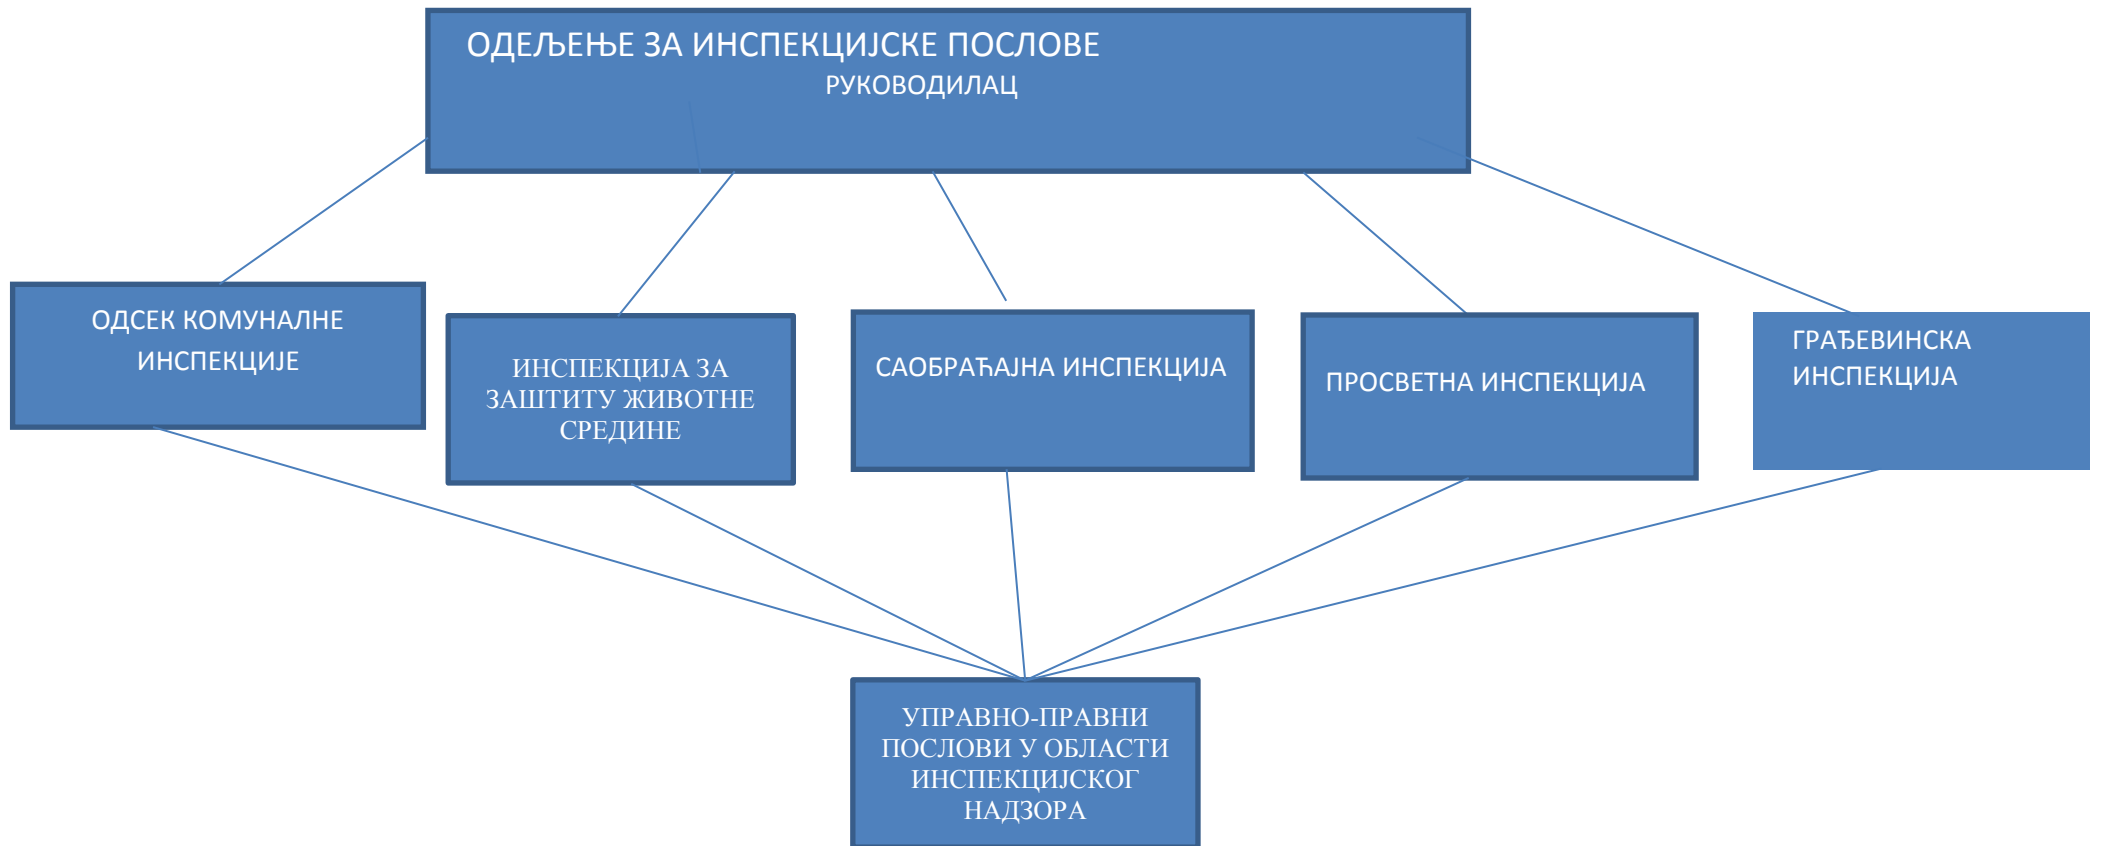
ОДЕЉЕЊЕ ЗА ИНСПЕКЦИЈСКЕ ПОСЛОВЕ
РУКОВОДИЛАЦ

ОДСЕК КОМУНАЛНЕ ИНСПЕКЦИЈЕ

ИНСПЕКЦИЈА ЗА ЗАШТИТУ ЖИВОТНЕ СРЕДИНЕ

САОБРАЋАЈНА ИНСПЕКЦИЈА

ПРОСВЕТНА ИНСПЕКЦИЈА

ГРАЂЕВИНСКА ИНСПЕКЦИЈА

УПРАВНО-ПРАВНИ ПОСЛОВИ У ОБЛАСТИ ИНСПЕКЦИЈСКОГ НАДЗОРА